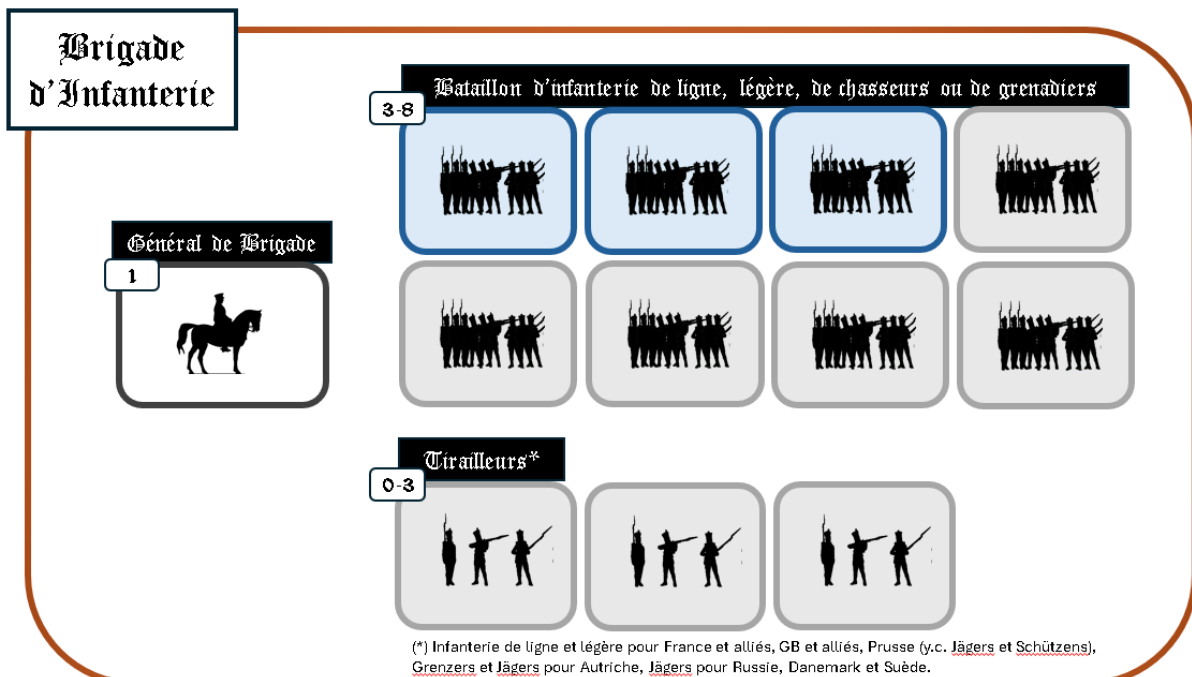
Brigade d'Infanterie

Bataillon d'infanterie de ligne, légère, de chasseurs ou de grenadiers

3-8

Général de Brigade

1

Tirailleurs*

0-3

(*) Infanterie de ligne et légère pour France et alliés, GB et alliés, Prusse (y.c. Jägers et Schützens), Grenzers et Jägers pour Autriche, Jägers pour Russie, Danemark et Suède.